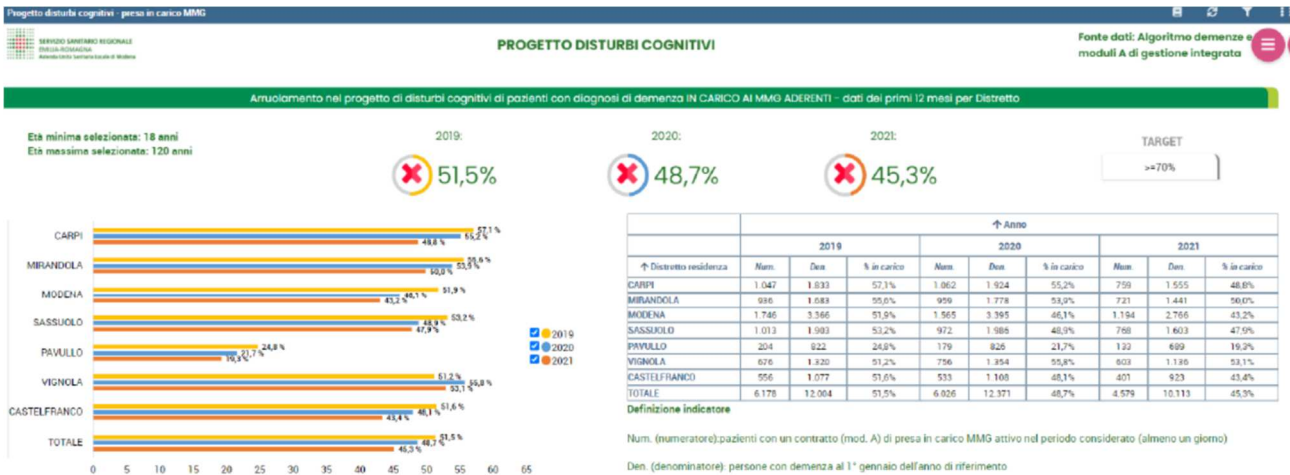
Progetto disturbi cognitivi - presa in carico MMG

SERVIZIO SANITARIO REGIONALE EMILIA-ROMAGNA Azienda Unità Sanitaria Locale di Modena

PROGETTO DISTURBI COGNITIVI

Fonte dati: Algoritmo demenze e moduli A di gestione integrata

Arruolamento nel progetto di disturbi cognitivi di pazienti con diagnosi di demenza IN CARICO AI MMG ADERENTI - dati dei primi 12 mesi per Distretto

Età minima selezionata: 18 anni
Età massima selezionata: 120 anni

2019: 51,5%

2020: 48,7%

2021: 45,3%

TARGET
>=70%

CARPI 57,1 % 55,2 % 48,8 %
MIRANDOLA 55,6 % 53,9 % 50,0 %
MODENA 51,9 % 46,1 % 43,2 %
SASSUOLO 53,2 % 48,9 % 47,9 %
PAVULLO 24,8 % 21,7 % 19,3 %
VIGNOLA 51,2 % 55,8 % 53,1 %
CASTELFRANCO 51,6 % 48,1 % 43,4 %
TOTALE 51,5 % 48,7 % 45,3 %

0 5 10 15 20 25 30 35 40 45 50 55 60 65

2019
2020
2021

| ↑ Distretto residenza | 2019 Num. | 2019 Den. | 2019 % in carico | 2020 Num. | 2020 Den. | 2020 % in carico | 2021 Num. | 2021 Den. | 2021 % in carico |
|---|---|---|---|---|---|---|---|---|---|
| CARPI | 1.047 | 1.833 | 57,1% | 1.062 | 1.924 | 55,2% | 759 | 1.555 | 48,8% |
| MIRANDOLA | 936 | 1.683 | 55,6% | 959 | 1.778 | 53,9% | 721 | 1.441 | 50,0% |
| MODENA | 1.746 | 3.366 | 51,9% | 1.565 | 3.395 | 46,1% | 1.194 | 2.766 | 43,2% |
| SASSUOLO | 1.013 | 1.903 | 53,2% | 972 | 1.986 | 48,9% | 768 | 1.603 | 47,9% |
| PAVULLO | 204 | 822 | 24,8% | 179 | 826 | 21,7% | 133 | 689 | 19,3% |
| VIGNOLA | 676 | 1.320 | 51,2% | 756 | 1.354 | 55,8% | 603 | 1.136 | 53,1% |
| CASTELFRANCO | 556 | 1.077 | 51,6% | 533 | 1.108 | 48,1% | 401 | 923 | 43,4% |
| TOTALE | 6.178 | 12.004 | 51,5% | 6.026 | 12.371 | 48,7% | 4.579 | 10.113 | 45,3% |

↑ Anno

Definizione indicatore

Num. (numeratore):pazienti con un contratto (mod. A) di presa in carico MMG attivo nel periodo considerato (almeno un giorno)

Den. (denominatore): persone con demenza al 1° gennaio dell'anno di riferimento